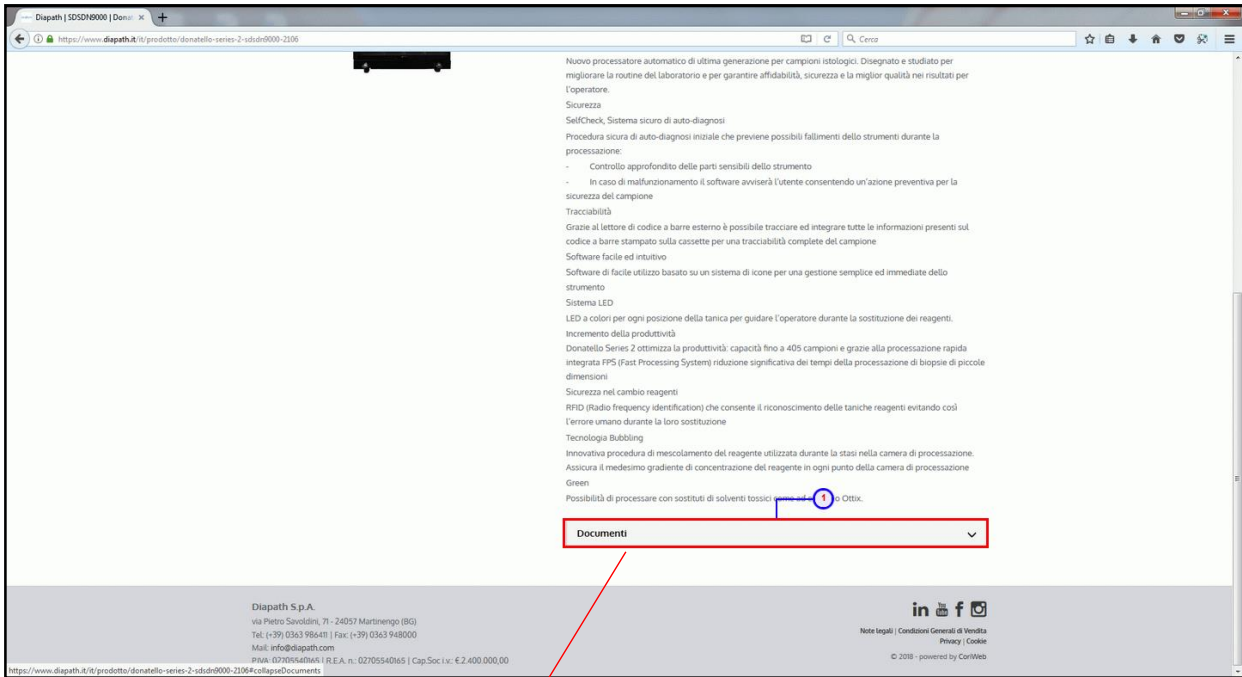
Diapath | SDSDN9000 | Donat ×

https://www.diapath.it/it/prodotto/donatello-series-2-sdsdn9000-2106

Cerca

Nuovo processatore automatico di ultima generazione per campioni istologici. Disegnato e studiato per migliorare la routine del laboratorio e per garantire affidabilità, sicurezza e la miglior qualità nei risultati per l'operatore.

Sicurezza

SelfCheck, Sistema sicuro di auto-diagnosi

Procedura sicura di auto-diagnosi iniziale che previene possibili fallimenti dello strumenti durante la processazione:

- Controllo approfondito delle parti sensibili dello strumento

- In caso di malfunzionamento il software avviserà l'utente consentendo un'azione preventiva per la sicurezza del campione

Tracciabilità

Grazie al lettore di codice a barre esterno è possibile tracciare ed integrare tutte le informazioni presenti sul codice a barre stampato sulla cassette per una tracciabilità complete del campione

Software facile ed intuitivo

Software di facile utilizzo basato su un sistema di icone per una gestione semplice ed immediate dello strumento

Sistema LED

LED a colori per ogni posizione della tanica per guidare l'operatore durante la sostituzione dei reagenti.

Incremento della produttività

Donatello Series 2 ottimizza la produttività: capacità fino a 405 campioni e grazie alla processazione rapida integrata FPS (Fast Processing System) riduzione significativa dei tempi della processazione di biopsie di piccole dimensioni

Sicurezza nel cambio reagenti

RFID (Radio frequency identification) che consente il riconoscimento delle taniche reagenti evitando così l'errore umano durante la loro sostituzione

Tecnologia Bubbling

Innovativa procedura di mescolamento del reagente utilizzata durante la stasi nella camera di processazione. Assicura il medesimo gradiente di concentrazione del reagente in ogni punto della camera di processazione

Green

Possibilità di processare con sostituti di solventi tossici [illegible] 1 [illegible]o Ottix.

Documenti

Diapath S.p.A.
via Pietro Savoldini, 71 - 24057 Martinengo (BG)
Tel: (+39) 0363 986411 | Fax: (+39) 0363 948000
Mail: info@diapath.com
P.IVA: 02705540165 | R.E.A. n.: 02705540165 | Cap.Soc i.v.: €.2.400.000,00

Note legali | Condizioni Generali di Vendita
Privacy | Cookie
© 2018 - powered by CoriWeb

https://www.diapath.it/it/prodotto/donatello-series-2-sdsdn9000-2106#collapseDocuments